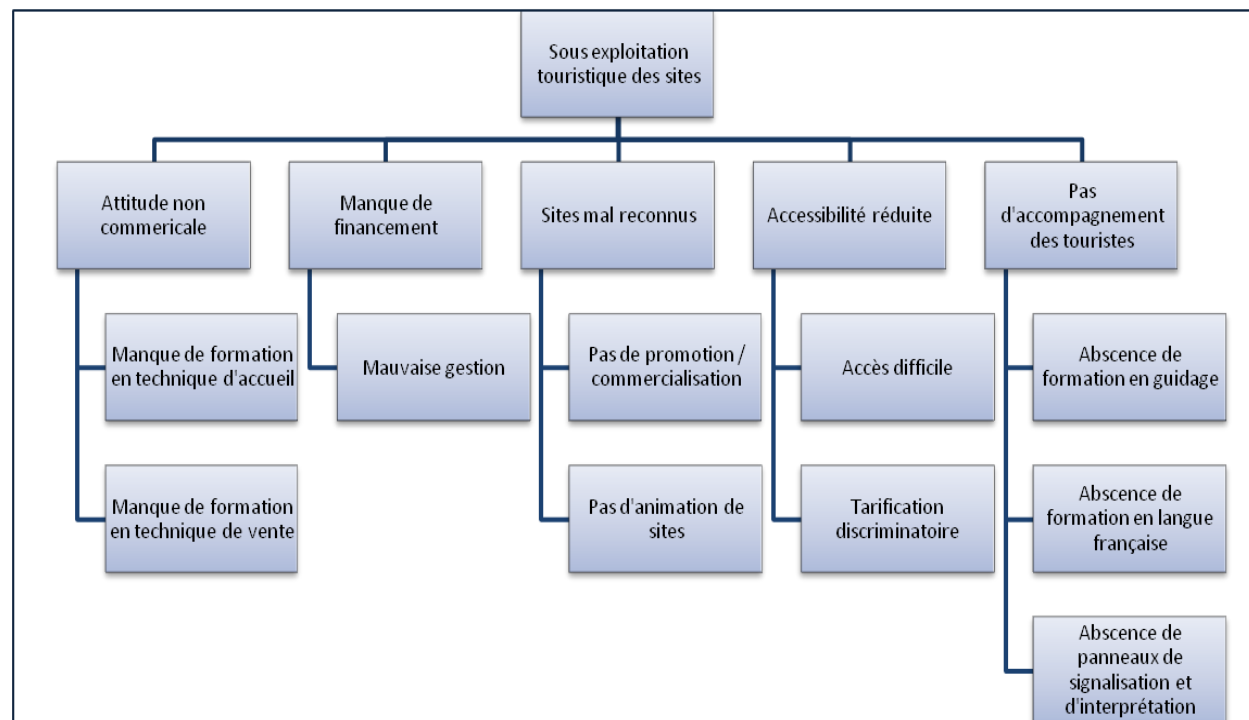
Sous exploitation touristique des sites

Attitude non commericale

Manque de formation en technique d'accueil

Manque de formation en technique de vente

Manque de financement

Mauvaise gestion

Sites mal reconnus

Pas de promotion / commercialisation

Pas d'animation de sites

Accessibilité réduite

Accès difficile

Tarification discriminatoire

Pas d'accompagnement des touristes

Abscence de formation en guidage

Abscence de formation en langue française

Abscence de panneaux de signalisation et d'interprétation